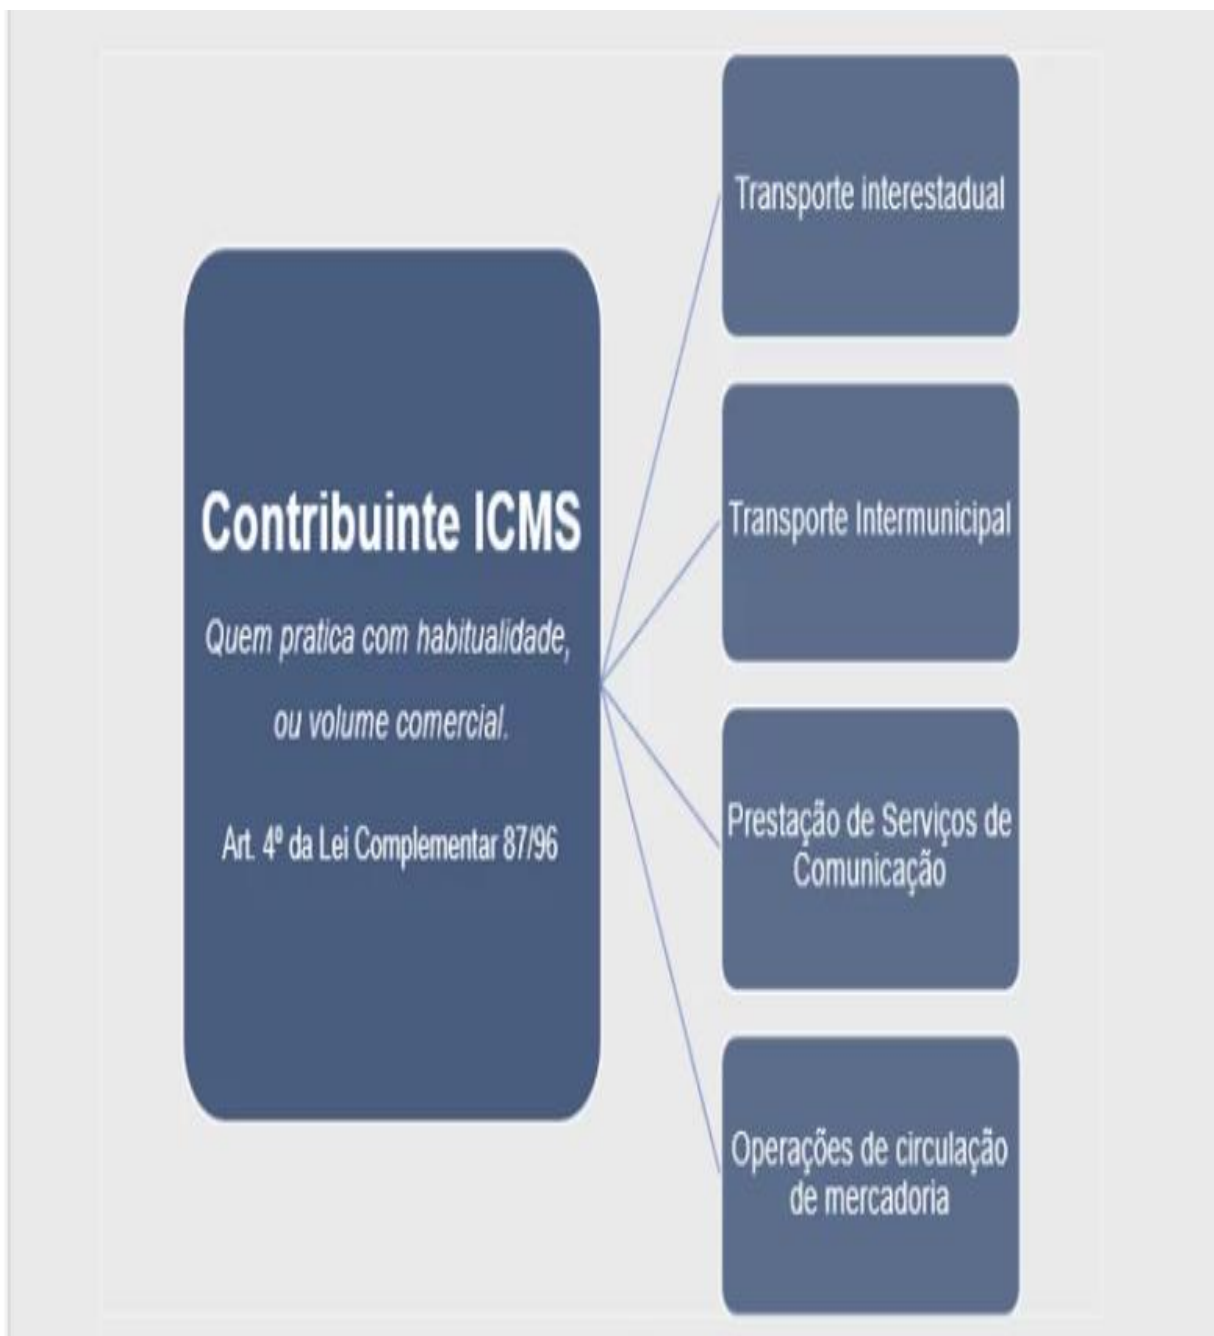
Contribuinte ICMS

Quem pratica com habitualidade, ou volume comercial.

Art. 4º da Lei Complementar 87/96

Transporte interestadual

Transporte Intermunicipal

Prestação de Serviços de Comunicação

Operações de circulação de mercadoria